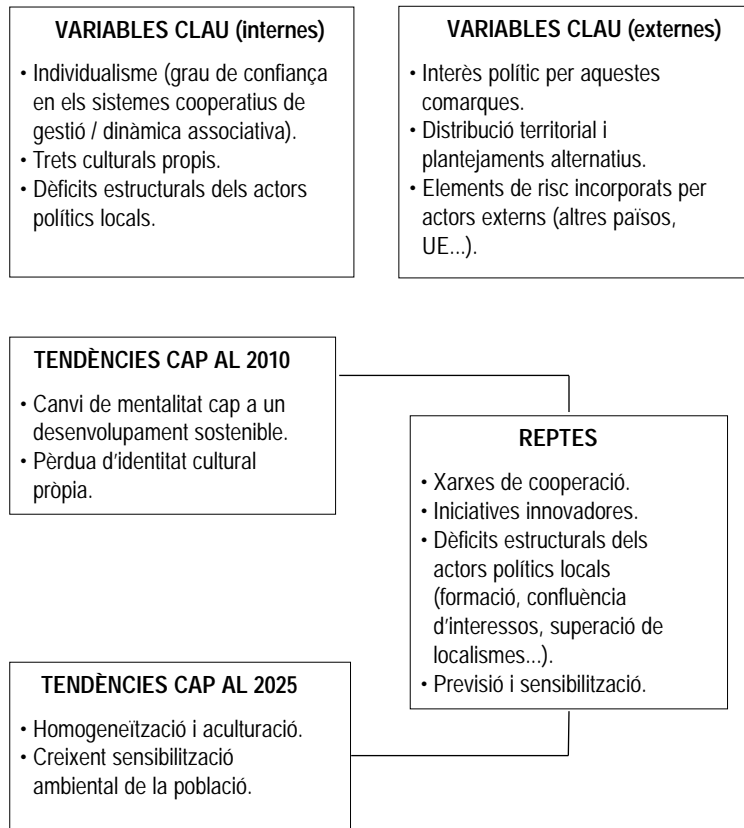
VARIABLES CLAU (internes)

• Individualisme (grau de confiança en els sistemes cooperatius de gestió / dinàmica associativa).
• Trets culturals propis.
• Dèficits estructurals dels actors polítics locals.

VARIABLES CLAU (externes)

• Interès polític per aquestes comarques.
• Distribució territorial i plantejaments alternatius.
• Elements de risc incorporats per actors externs (altres països, UE...).

TENDÈNCIES CAP AL 2010

• Canvi de mentalitat cap a un desenvolupament sostenible.
• Pèrdua d'identitat cultural pròpia.

REPTES

• Xarxes de cooperació.
• Iniciatives innovadores.
• Dèficits estructurals dels actors polítics locals (formació, confluència d'interessos, superació de localismes...).
• Previsió i sensibilització.

TENDÈNCIES CAP AL 2025

• Homogeneïtzació i aculturació.
• Creixent sensibilització ambiental de la població.